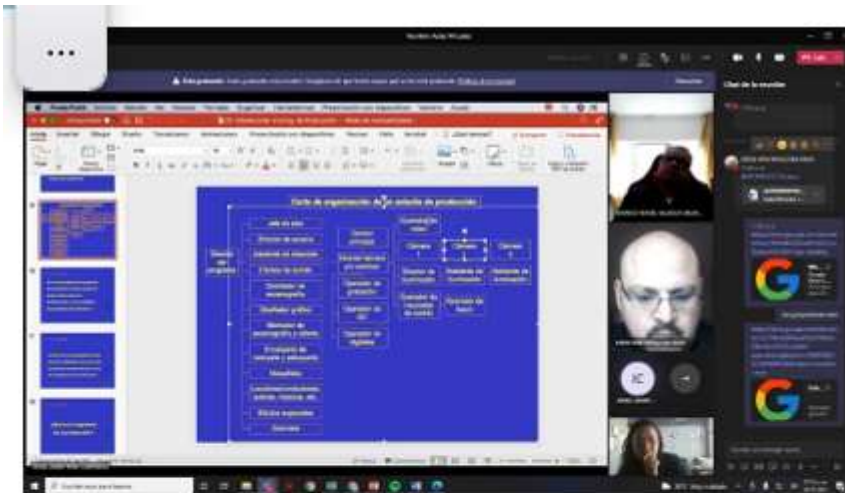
...

Carta de organización de un estudio de producción

Jefe de área

Director de escena

Asistente de dirección

Director de sonido

Diseñador de escenografía

Diseñador gráfico

Realizador de escenografía y utilería

Encargado de maquillaje y peluquería

Vestuarista

Iluminación

Director del programa

Productor

Switcher

Operador de audio

Operador de VTR

Cámara 1

Cámara 2

Cámara 3

Director de iluminación

Chat de la reunión